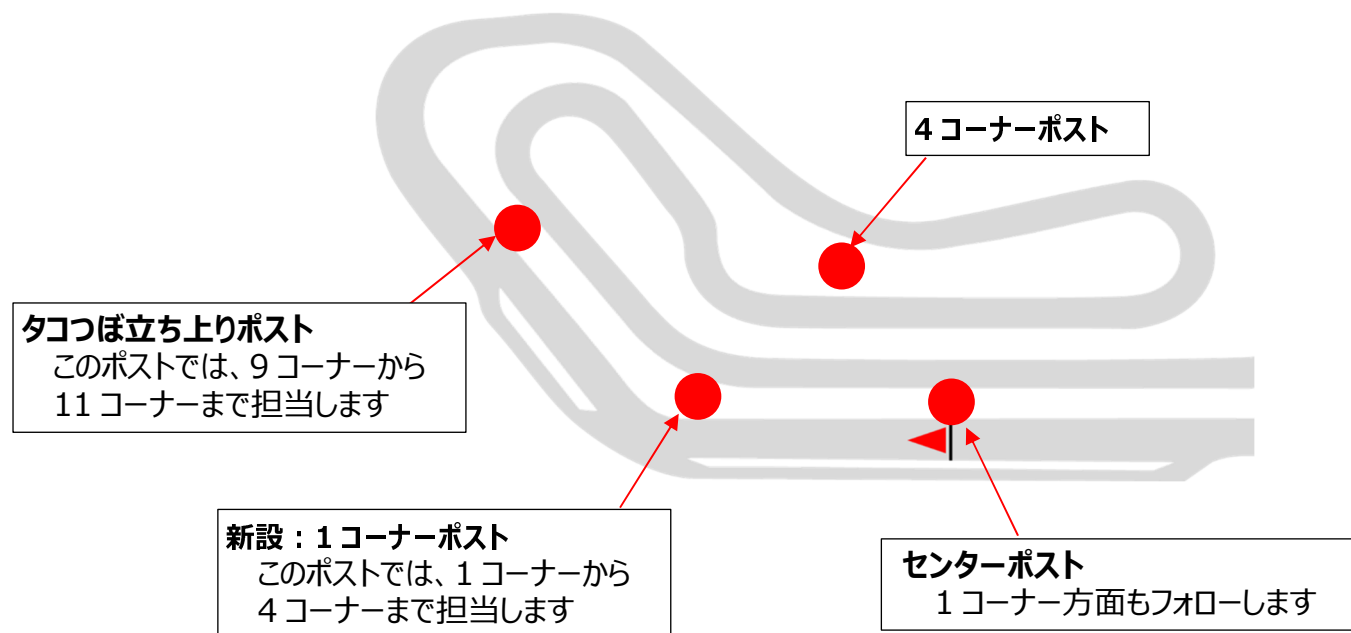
4 コーナーポスト

タコつぼ立ち上りポスト
このポストでは、9 コーナーから
11 コーナーまで担当します

新設：1 コーナーポスト
このポストでは、1 コーナーから
4 コーナーまで担当します

センターポスト
1 コーナー方面もフォローします